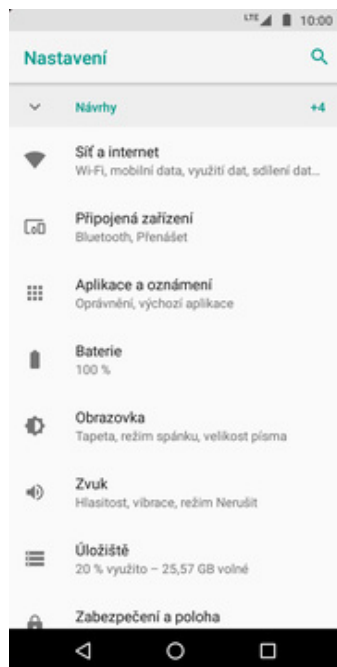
LTE 10:00

Nastavení

Návrhy +4

Síť a internet
Wi-Fi, mobilní data, využití dat, sdílení dat...

Připojená zařízení
Bluetooth, Přenášet

Aplikace a oznámení
Oprávnění, výchozí aplikace

Baterie
100 %

Obrazovka
Tapeta, režim spánku, velikost písma

Zvuk
Hlasitost, vibrace, režim Nerušit

Úložiště
20 % využito – 25,57 GB volné

Zabezpečení a poloha